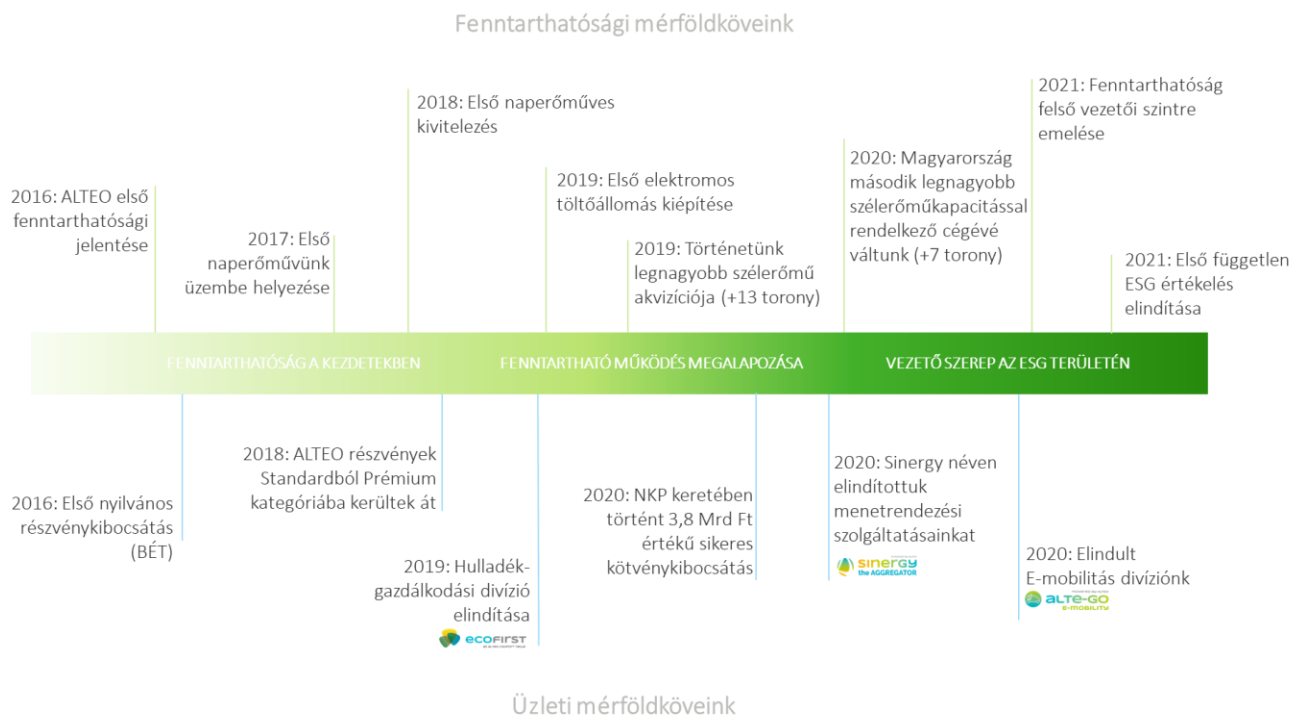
Fenntarthatósági mérföldköveink

2016: ALTEO első fenntarthatósági jelentése

2017: Első naperőművünk üzembe helyezése

2018: Első naperőműves kivitelezés

2019: Első elektromos töltőállomás kiépítése

2019: Történetünk legnagyobb szélerőmű akvizíciója (+13 torony)

2020: Magyarország második legnagyobb szélerőműkapacitással rendelkező cégévé váltunk (+7 torony)

2021: Fenntarthatóság felső vezetői szintre emelése

2021: Első független ESG értékelés elindítása

FENNTARTHATÓSÁG A KEZDETEKBEN

FENNTARTHATÓ MŰKÖDÉS MEGALAPOZÁSA

VEZETŐ SZEREP AZ ESG TERÜLETÉN

2016: Első nyilvános részvénykibocsátás (BÉT)

2018: ALTEO részvények Standardból Prémium kategóriába kerültek át

2019: Hulladékgazdálkodási divízió elindítása

ECOFIRST

2020: NKP keretében történt 3,8 Mrd Ft értékű sikeres kötvénykibocsátás

2020: Sinergy néven elindítottuk menetrendezési szolgáltatásainkat

sinergy the AGGREGATOR

2020: Elindult E-mobilitás divíziónk

ALTE-GO E-MOBILITY

Üzleti mérföldköveink